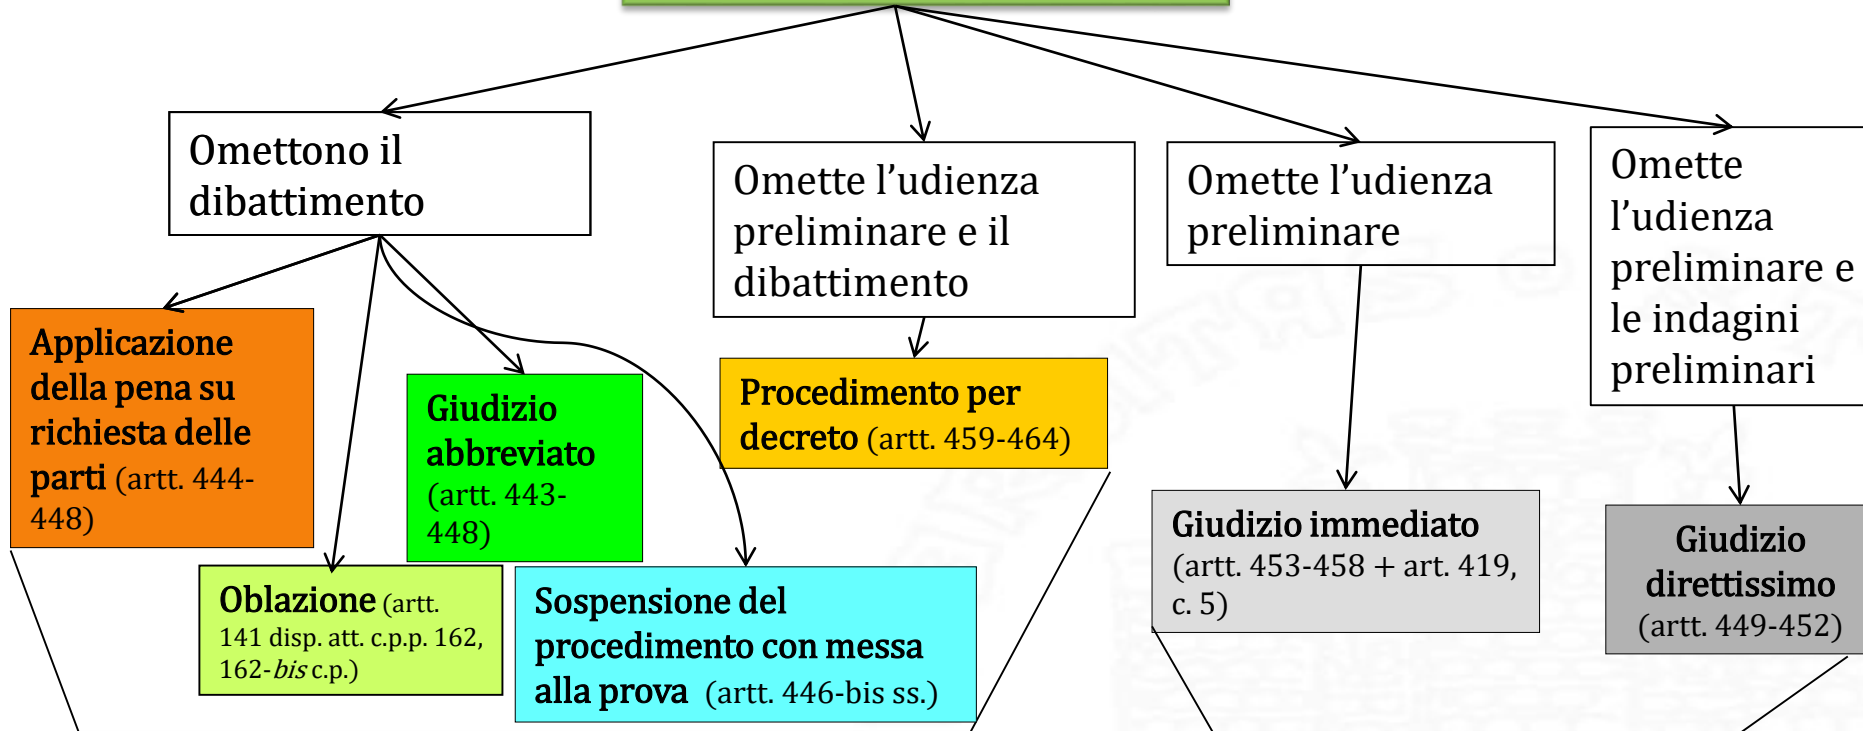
Omettono il dibattimento

Omette l’udienza preliminare e il dibattimento

Omette l’udienza preliminare

Omette l’udienza preliminare e le indagini preliminari

Applicazione della pena su richiesta delle parti (artt. 444-448)

Giudizio abbreviato (artt. 443-448)

Procedimento per decreto (artt. 459-464)

Giudizio immediato (artt. 453-458 + art. 419, c. 5)

Giudizio direttissimo (artt. 449-452)

Oblazione (artt. 141 disp. att. c.p.p. 162, 162-*bis* c.p.)

Sospensione del procedimento con messa alla prova (artt. 446-bis ss.)